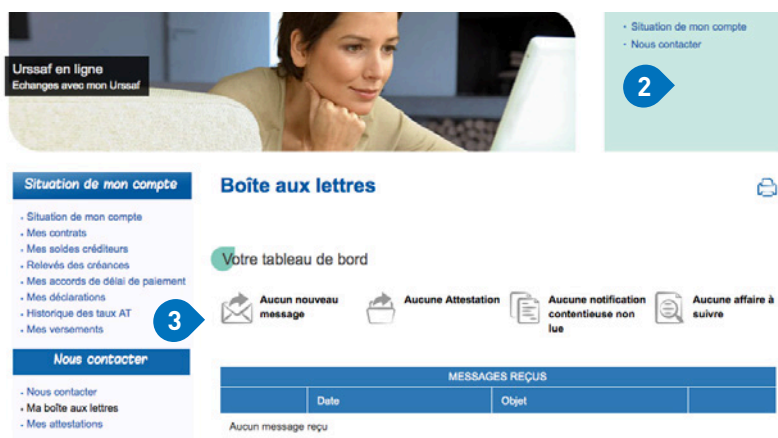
Urssaf en ligne
Echanges avec mon Urssaf

- Situation de mon compte
- Nous contacter

2

Situation de mon compte

- Situation de mon compte
- Mes contrats
- Mes soldes créditeurs
- Relevés des créances
- Mes accords de délai de paiement
- Mes déclarations
- Historique des taux AT
- Mes versements

Nous contacter

- Nous contacter
- Ma boîte aux lettres
- Mes attestations

Boîte aux lettres

Votre tableau de bord

3

Aucun nouveau message

Aucune Attestation

Aucune notification contentieuse non lue

Aucune affaire à suivre

| MESSAGES REÇUS | | | |
|---|---|---|---|
| | Date | Objet | |
| Aucun message reçu | | | |